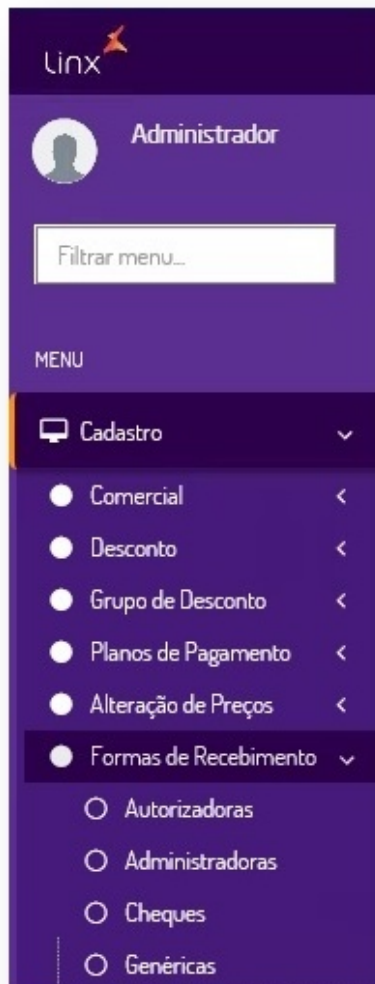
Linx

Administrador

Filtrar menu...

MENU

Cadastro

Comercial

Desconto

Grupo de Desconto

Planos de Pagamento

Alteração de Preços

Formas de Recebimento

Autorizadoras

Administradoras

Cheques

Genéricas